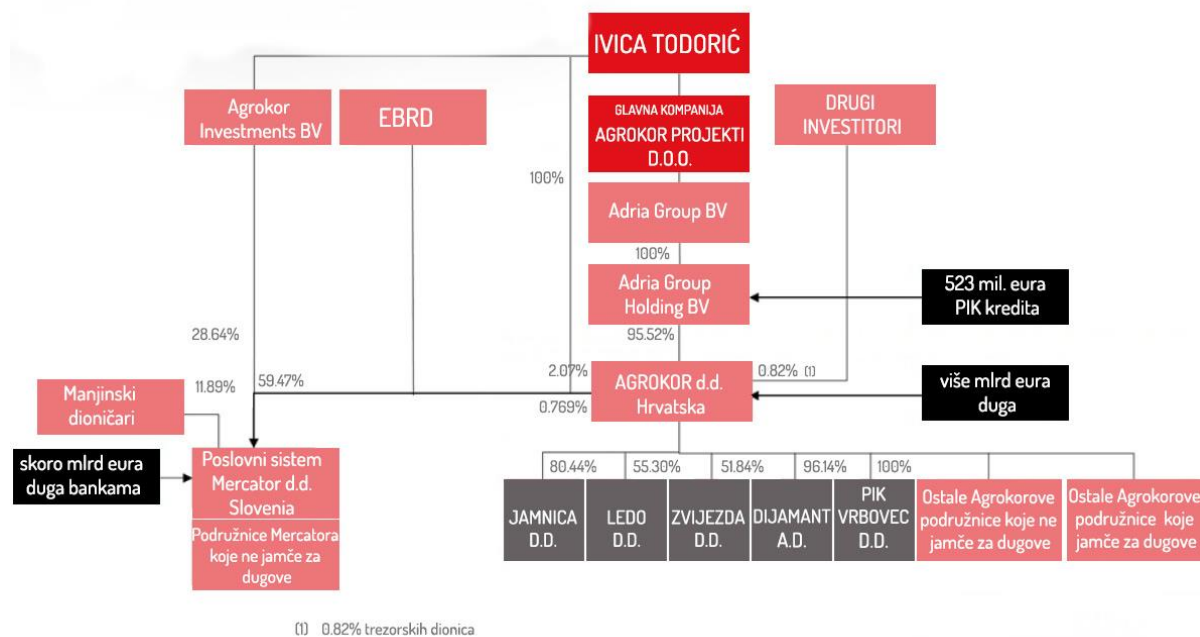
IVICA TODORIĆ

Agrokor Investments BV

EBRD

GLAVNA KOMPANIJA AGROKOR PROJEKTI D.O.O.

DRUGI INVESTITORI

100%

Adria Group BV

100%

Adria Group Holding BV

523 mil. eura PIK kredita

28.64%

95.52%

Manjinski dioničari

11.89%

59.47%

2.07%

AGROKOR d.d. Hrvatska

0.82% (1)

više mlrd eura duga

0.769%

skoro mlrd eura duga bankama

Poslovni sistem Mercator d.d. Slovenia

Podružnice Mercatora koje ne jamče za dugove

80.44%

55.30%

51.84%

96.14%

100%

JAMNICA D.D.

LEDO D.D.

ZVIJEZDA D.D.

DIJAMANT A.D.

PIK VRBOVEC D.D.

Ostale Agrokorove podružnice koje ne jamče za dugove

Ostale Agrokorove podružnice koje jamče za dugove

(1) 0.82% trezorskih dionica